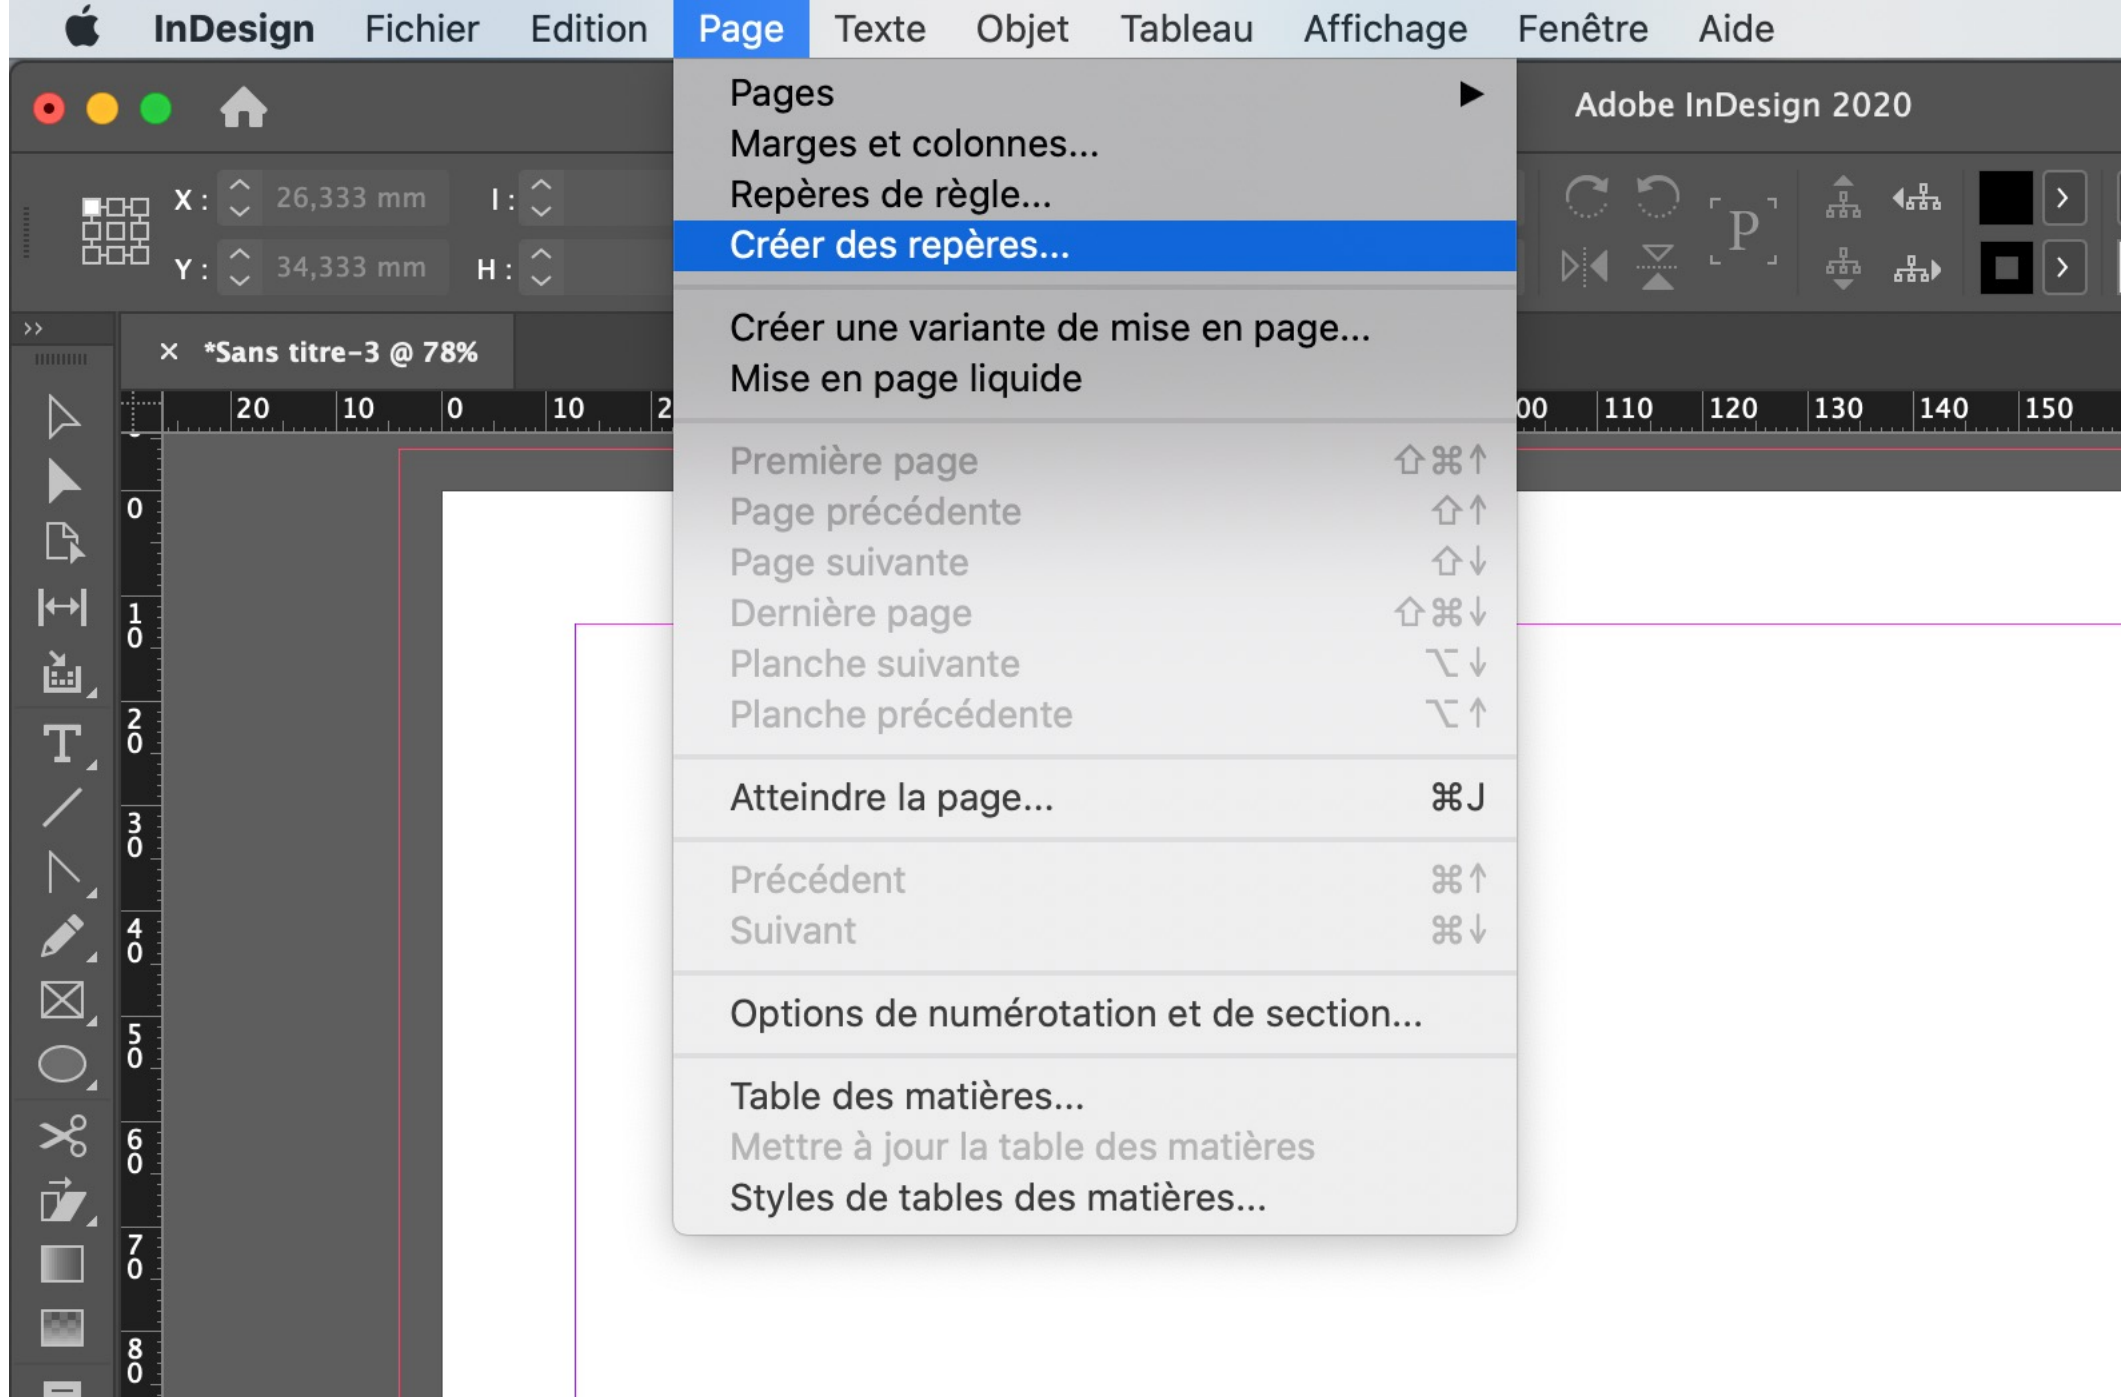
InDesign Fichier Edition Page Texte Objet Tableau Affichage Fenêtre Aide

Adobe InDesign 2020

X : 26,333 mm
Y : 34,333 mm
I :
H :

× *Sans titre-3 @ 78%

20 10 0 10 2 00 110 120 130 140 150

0 10 20 30 40 50 60 70 80

Pages ▶
Marges et colonnes...
Repères de règle...
Créer des repères...

Créer une variante de mise en page...
Mise en page liquide

Première page ⇧⌘↑
Page précédente ⇧↑
Page suivante ⇧↓
Dernière page ⇧⌘↓
Planche suivante ⌥↓
Planche précédente ⌥↑

Atteindre la page... ⌘J

Précédent ⌘↑
Suivant ⌘↓

Options de numérotation et de section...

Table des matières...
Mettre à jour la table des matières
Styles de tables des matières...